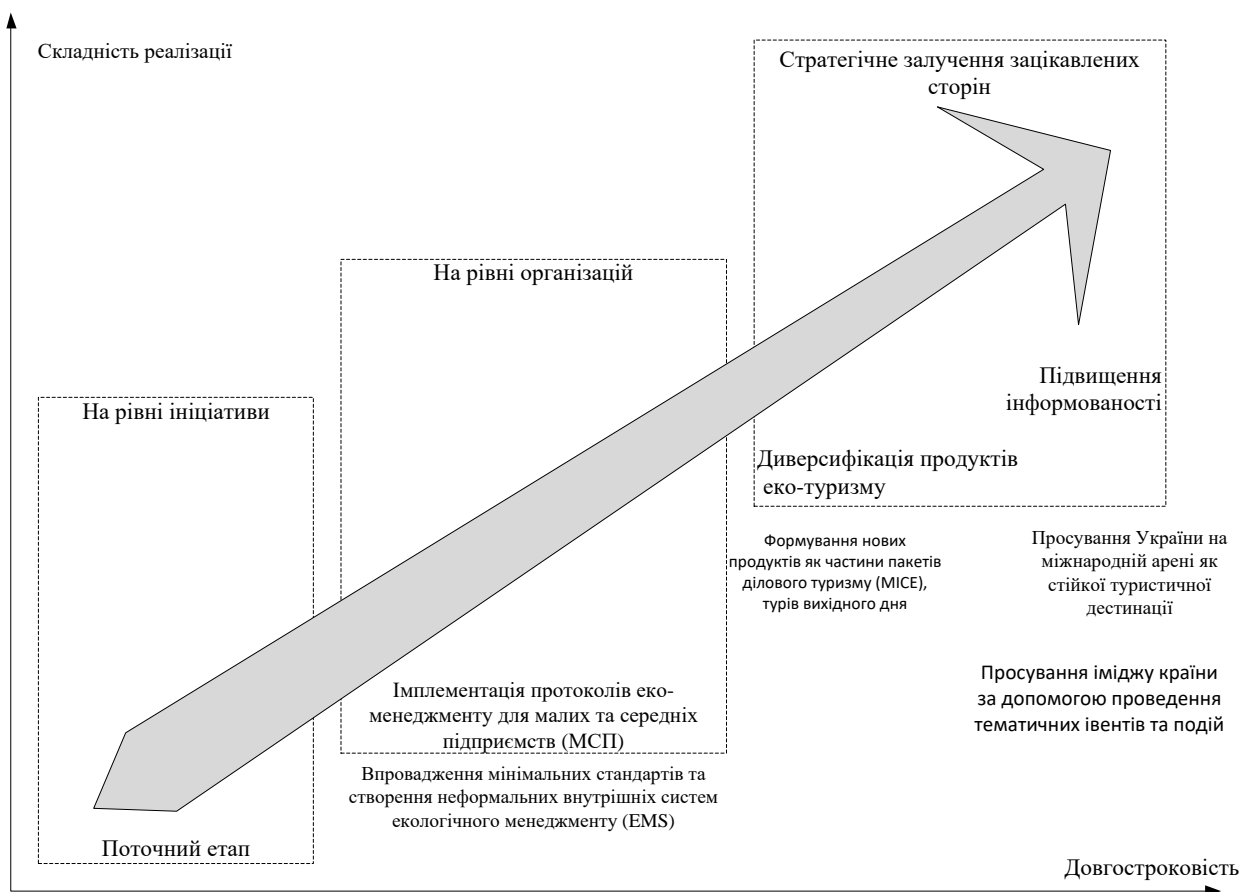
Складність реалізації

Стратегічне залучення зацікавлених сторін

На рівні організацій

Підвищення інформованості

На рівні ініціативи

Диверсифікація продуктів еко-туризму

Формування нових продуктів як частини пакетів ділового туризму (MICE), турів вихідного дня

Просування України на міжнародній арені як стійкої туристичної дестинації

Просування іміджу країни за допомогою проведення тематичних івентів та подій

Імплементація протоколів еко-менеджменту для малих та середніх підприємств (МСП)

Впровадження мінімальних стандартів та створення неформальних внутрішніх систем екологічного менеджменту (EMS)

Поточний етап

Довгостроковість